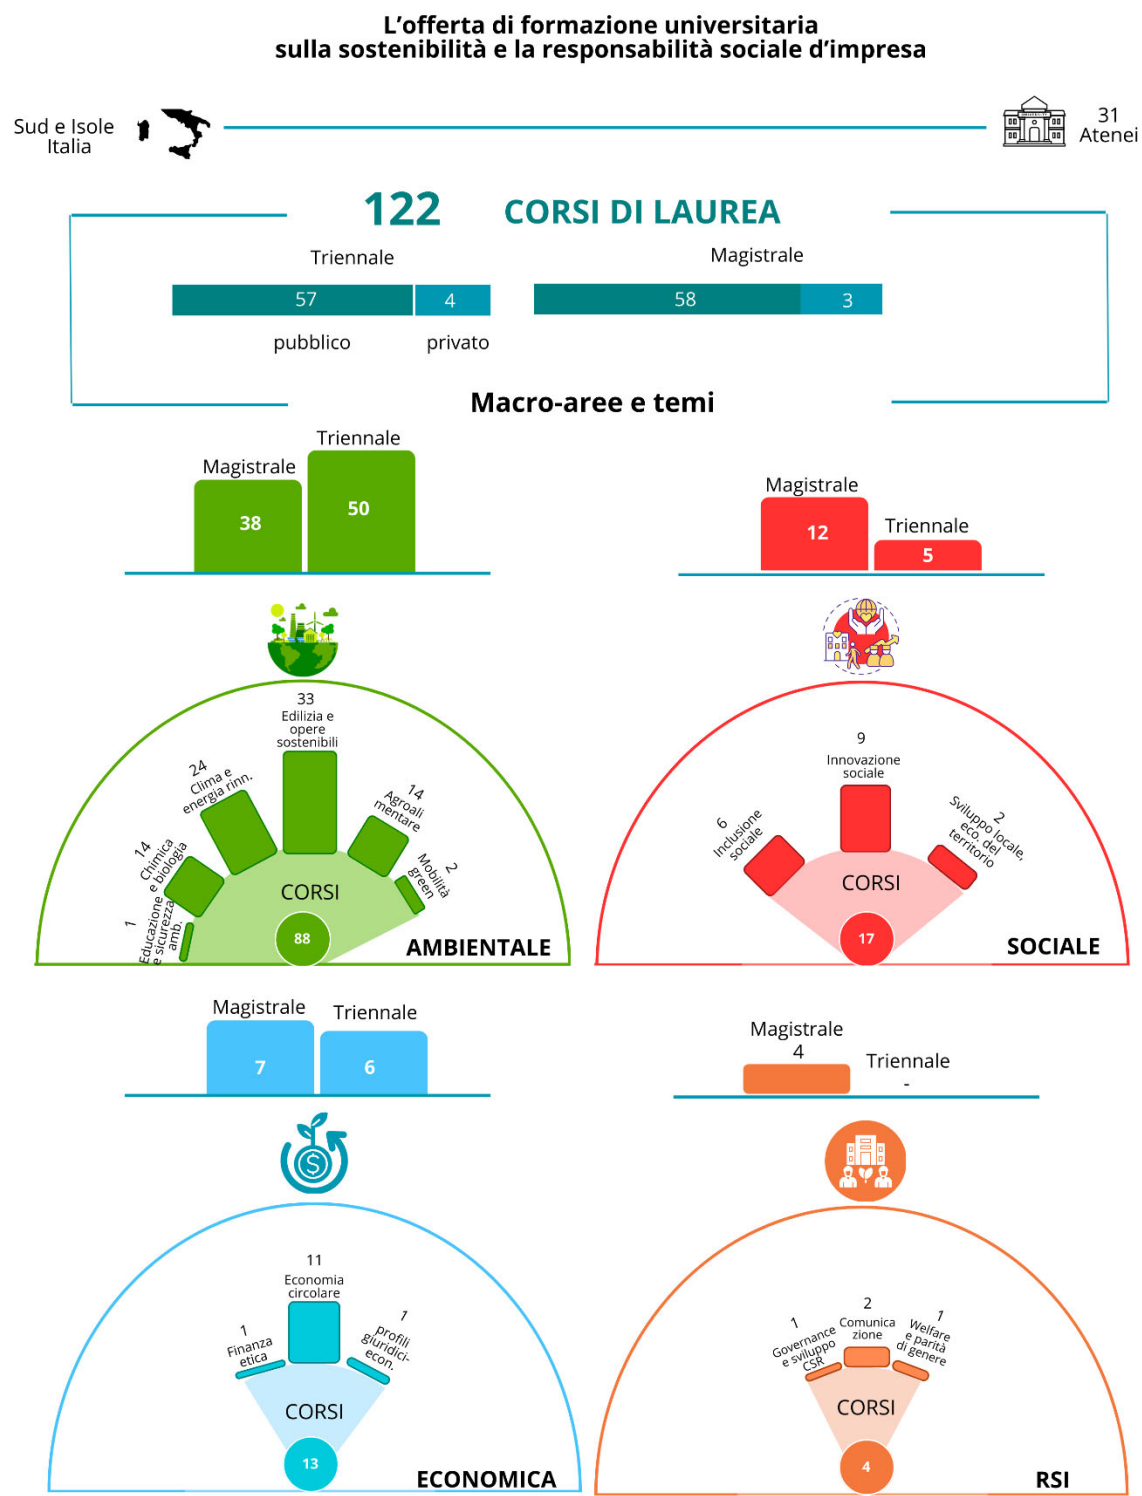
L’offerta di formazione universitaria
sulla sostenibilità e la responsabilità sociale d’impresa

Sud e Isole Italia

31 Atenei

122 CORSI DI LAUREA

Triennale

57 4

pubblico privato

Magistrale

58 3

Macro-aree e temi

Magistrale 38
Triennale 50

33 Edilizia e opere sostenibili
24 Clima e energia rinn.
14 Agroalimentare
14 Chimica e biologia
2 Mobilità green
1 Educazione e sicurezza amb.

CORSI
88
AMBIENTALE

Magistrale 12
Triennale 5

9 Innovazione sociale
6 Inclusione sociale
2 Sviluppo locale, eco. del territorio

CORSI
17
SOCIALE

Magistrale 7
Triennale 6

11 Economia circolare
1 Finanza etica
1 profili giuridici-econ.

CORSI
13
ECONOMICA

Magistrale 4
Triennale -

2 Comunicazione
1 Governance e sviluppo CSR
1 Welfare e parità di genere

CORSI
4
RSI